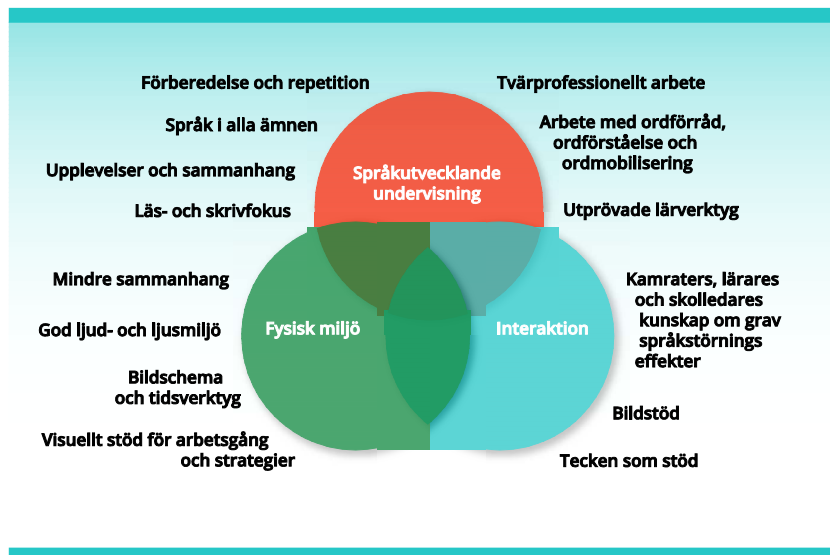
Förberedelse och repetition

Språk i alla ämnen

Upplevelser och sammanhang

Läs- och skrivfokus

Tvärprofessionellt arbete

Arbete med ordförråd, ordförståelse och ordmobilisering

Utprövade lärverktyg

Språkutvecklande undervisning

Mindre sammanhang

God ljud- och ljusmiljö

Bildschema och tidsverktyg

Visuellt stöd för arbetsgång och strategier

Fysisk miljö

Interaktion

Kamraters, lärares och skolledares kunskap om grav språkstörnings effekter

Bildstöd

Tecken som stöd